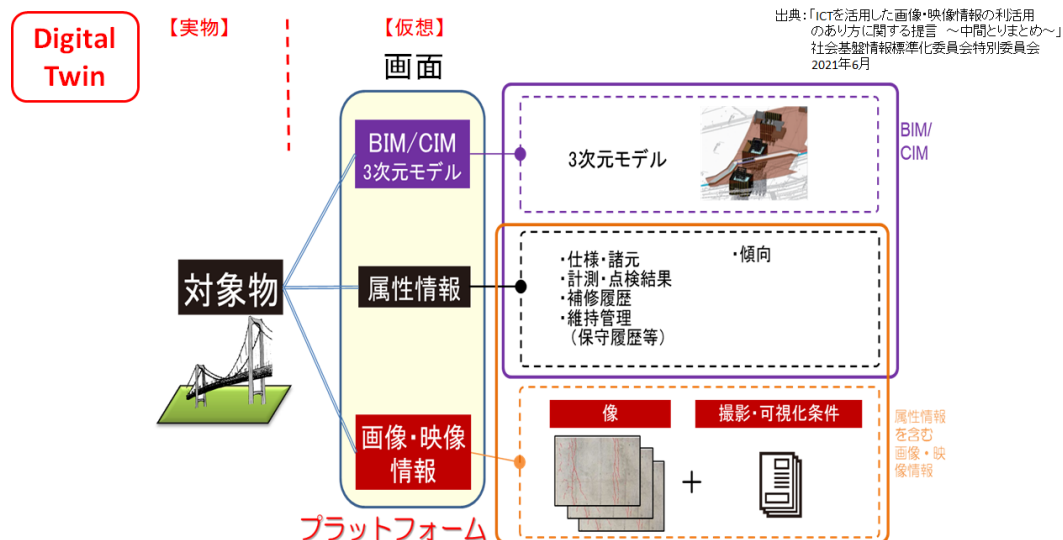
Digital Twin

【実物】

【仮想】

出典:「ICTを活用した画像・映像情報の利活用のあり方に関する提言 ～中間とりまとめ～」
社会基盤情報標準化委員会特別委員会
2021年6月

画面

BIM/CIM
3次元モデル

3次元モデル

BIM/CIM

対象物

属性情報

・仕様・諸元
・計測・点検結果
・補修履歴
・維持管理
(保守履歴等)

・傾向

画像・映像情報

像

撮影・可視化条件

+

属性情報を含む画像・映像情報

プラットフォーム